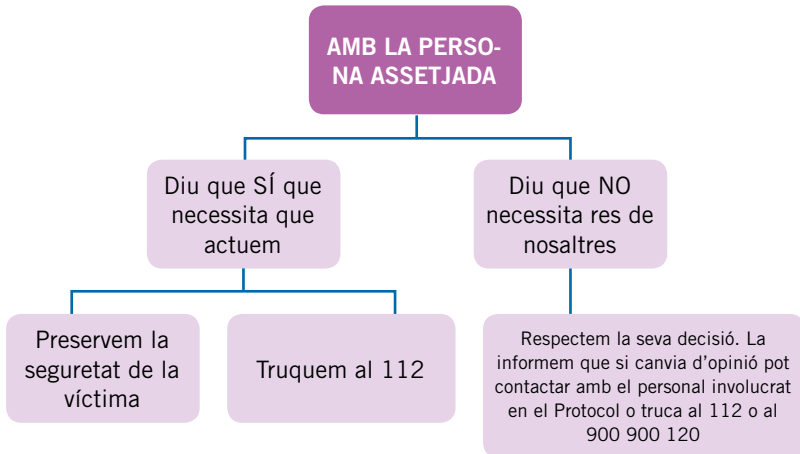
AMB LA PERSONA ASSETJADA

Diu que SÍ que necessita que actuem

Diu que NO necessita res de nosaltres

Preservem la seguretat de la víctima

Truquem al 112

Respectem la seva decisió. La informem que si canvia d'opinió pot contactar amb el personal involucrat en el Protocol o truca al 112 o al 900 900 120